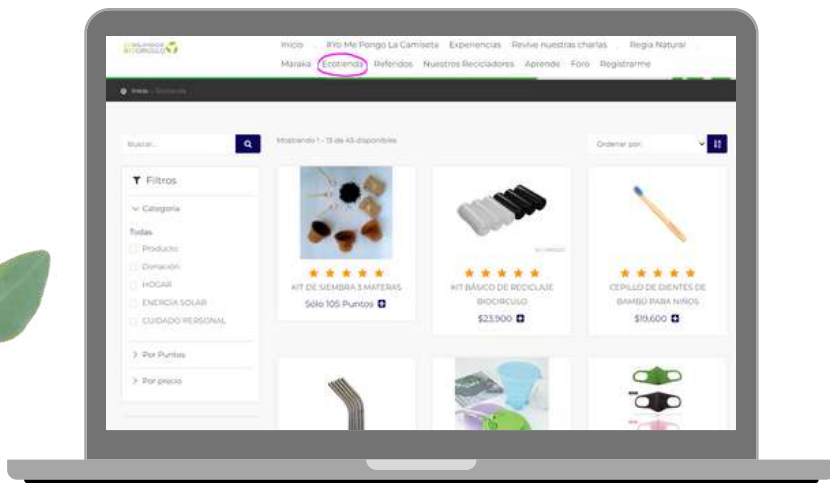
BIOCIRCULO

Inicio #Yo Me Pongo La Camiseta Experiencias Revive nuestras charlas Regla Natural Maraka Ecotienda Referidos Nuestros Recicladores Aprende Foro Registrarme

Inicio Ecotienda

Buscar...

Mostrando 1 - 13 de 45 disponibles

Ordenar por:

Filtros

Categoría

Todas

Producto

Donación

HOGAR

ENERGÍA SOLAR

CUIDADO PERSONAL

Por Puntos

Por precio

KIT DE SIEMBRA 3 MATERAS

Sólo 105 Puntos

KIT BÁSICO DE RECICLAJE BIOCIRCULO

$23,900

CEPILLO DE DIENTES DE BAMBÚ PARA NIÑOS

$19,600